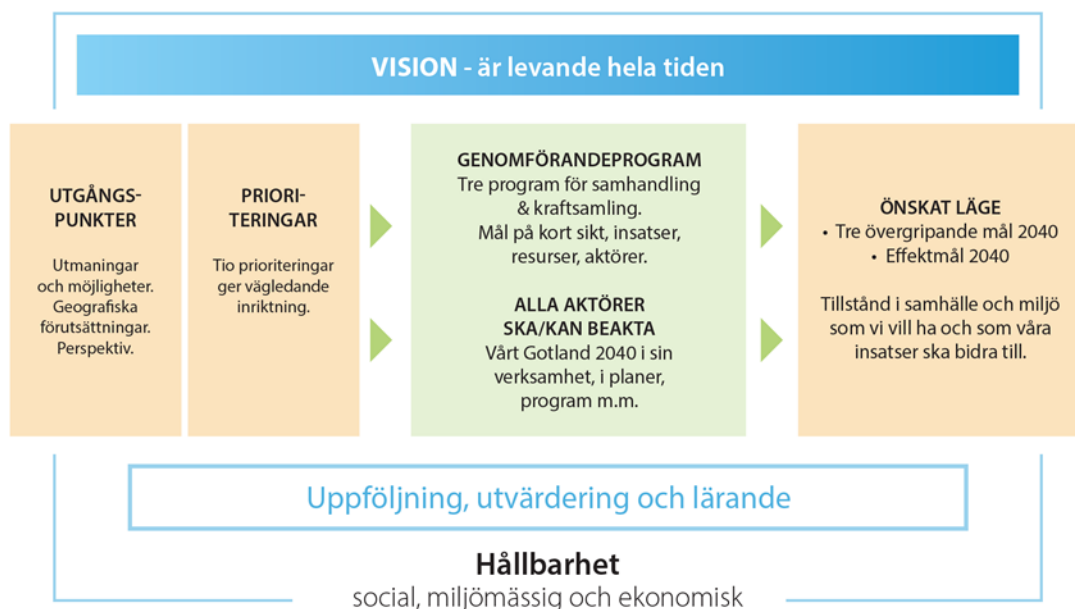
VISION - är levande hela tiden

UTGÅNGSPUNKTER

Utmaningar och möjligheter. Geografiska förutsättningar. Perspektiv.

PRIORITERINGAR

Tio prioriteringar ger vägledande inriktning.

GENOMFÖRANDEPROGRAM
Tre program för samhandling & kraftsamling. Mål på kort sikt, insatser, resurser, aktörer.

ALLA AKTÖRER SKA/KAN BEAKTA
Vårt Gotland 2040 i sin verksamhet, i planer, program m.m.

ÖNSKAT LÄGE
• Tre övergripande mål 2040
• Effektmål 2040

Tillstånd i samhälle och miljö som vi vill ha och som våra insatser ska bidra till.

Uppföljning, utvärdering och lärande

Hållbarhet
social, miljömässig och ekonomisk